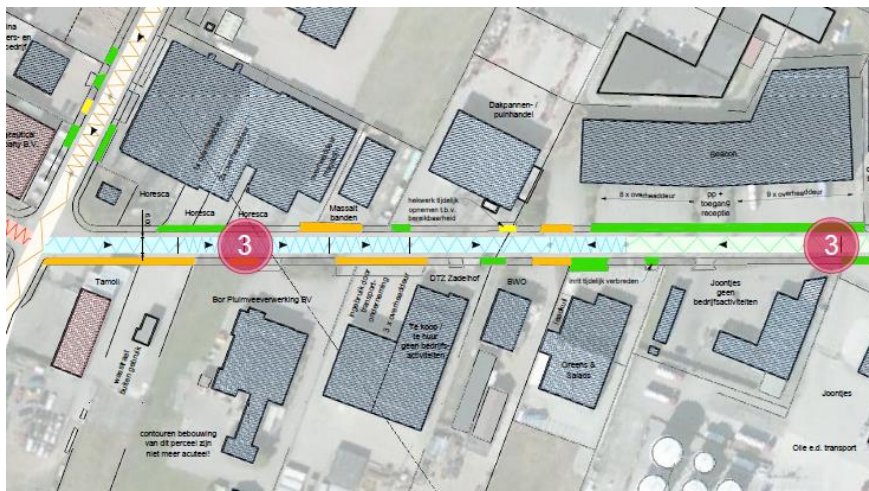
Horesca

Horesca

Horesca

Massait banden

hekwerk tijdelijk openen t.b.v. bereikbaarheid

Dakpannen- / puinhandel

pp + toegang receptie

8 x overheaddeur

8 x overheaddeur

3

3

Tamoil

Bor Pluimveeverwerking BV

OTZ Zadelhof

BWO

inrit tijdelijk verbreden

Joontjes geen bedrijfsactiviteiten

Te koop / te huur geen bedrijfsactiviteiten

Greens & Salads

Joontjes

Olie e.d. transport

contouren bebouwing van dit perceel zijn niet meer actueel!